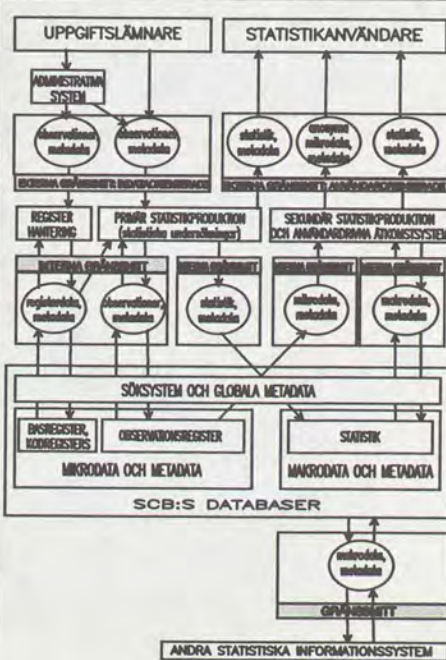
UPPGIFTSLÄMNARE

STATISTIKANVÄNDARE

ADMINISTRATIVA SYSTEM

observationer, metadata

observationer, metadata

EXTERNA GRÄNSSNITT: DATAINSAMLING

statistik, metadata

anonyma mikrodata, metadata

statistik, metadata

EXTERNA GRÄNSSNITT: ANVÄNDARÅTKOMST

REGISTER HANTERING

PRIMÄR STATISTIKPRODUKTION (statistiska undersökningar)

SEKUNDÄR STATISTIKPRODUKTION OCH ANVÄNDARORIENTERADE ÅTKOMSTSYSTEM

INTERNA GRÄNSSNITT

registerdata, metadata

observationer, metadata

INTERNA GRÄNSSNITT

statistik, metadata

INTERNA GRÄNSSNITT

mikrodata, metadata

INTERNA GRÄNSSNITT

makrodata, metadata

SÖKSYSTEM OCH GLOBALA METADATA

BASREGISTER, KODREGISTERS

OBSERVATIONSREGISTER

MIKRODATA OCH METADATA

STATISTIK

MAKRODATA OCH METADATA

SCB:S DATABASER

makrodata, metadata

GRÄNSSNITT

ANDRA STATISTISKA INFORMATIONSSYSTEM